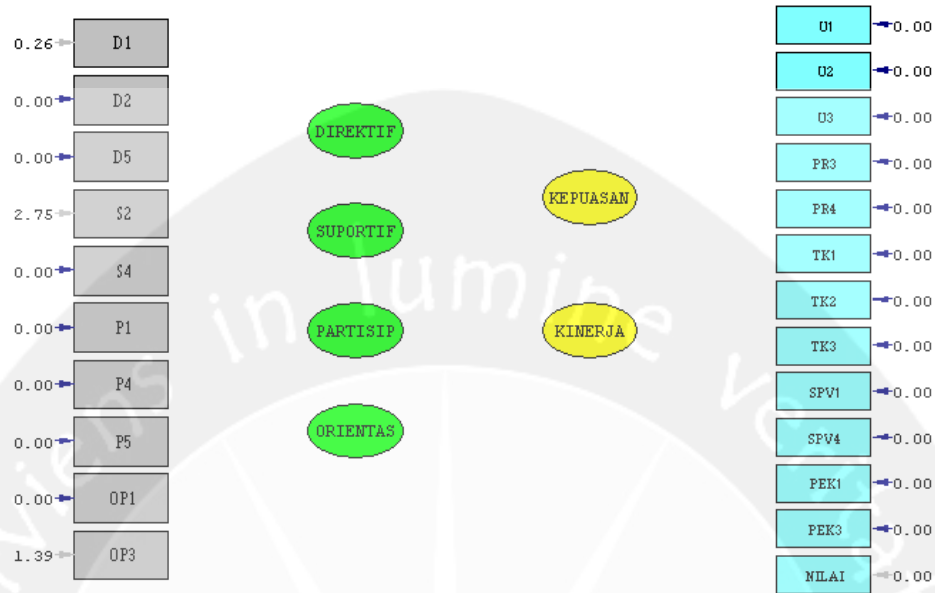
0.26 D1
0.00 D2
0.00 D5
2.75 S2
0.00 S4
0.00 P1
0.00 P4
0.00 P5
0.00 OP1
1.39 OP3

DIREKTIF
SUPORTIF
PARTISIP
ORIENTAS

KEPUASAN
KINERJA

U1 0.00
U2 0.00
U3 0.00
PR3 0.00
PR4 0.00
TK1 0.00
TK2 0.00
TK3 0.00
SPV1 0.00
SPV4 0.00
PEK1 0.00
PEK3 0.00
NILAI 0.00

viens in lumine veritas